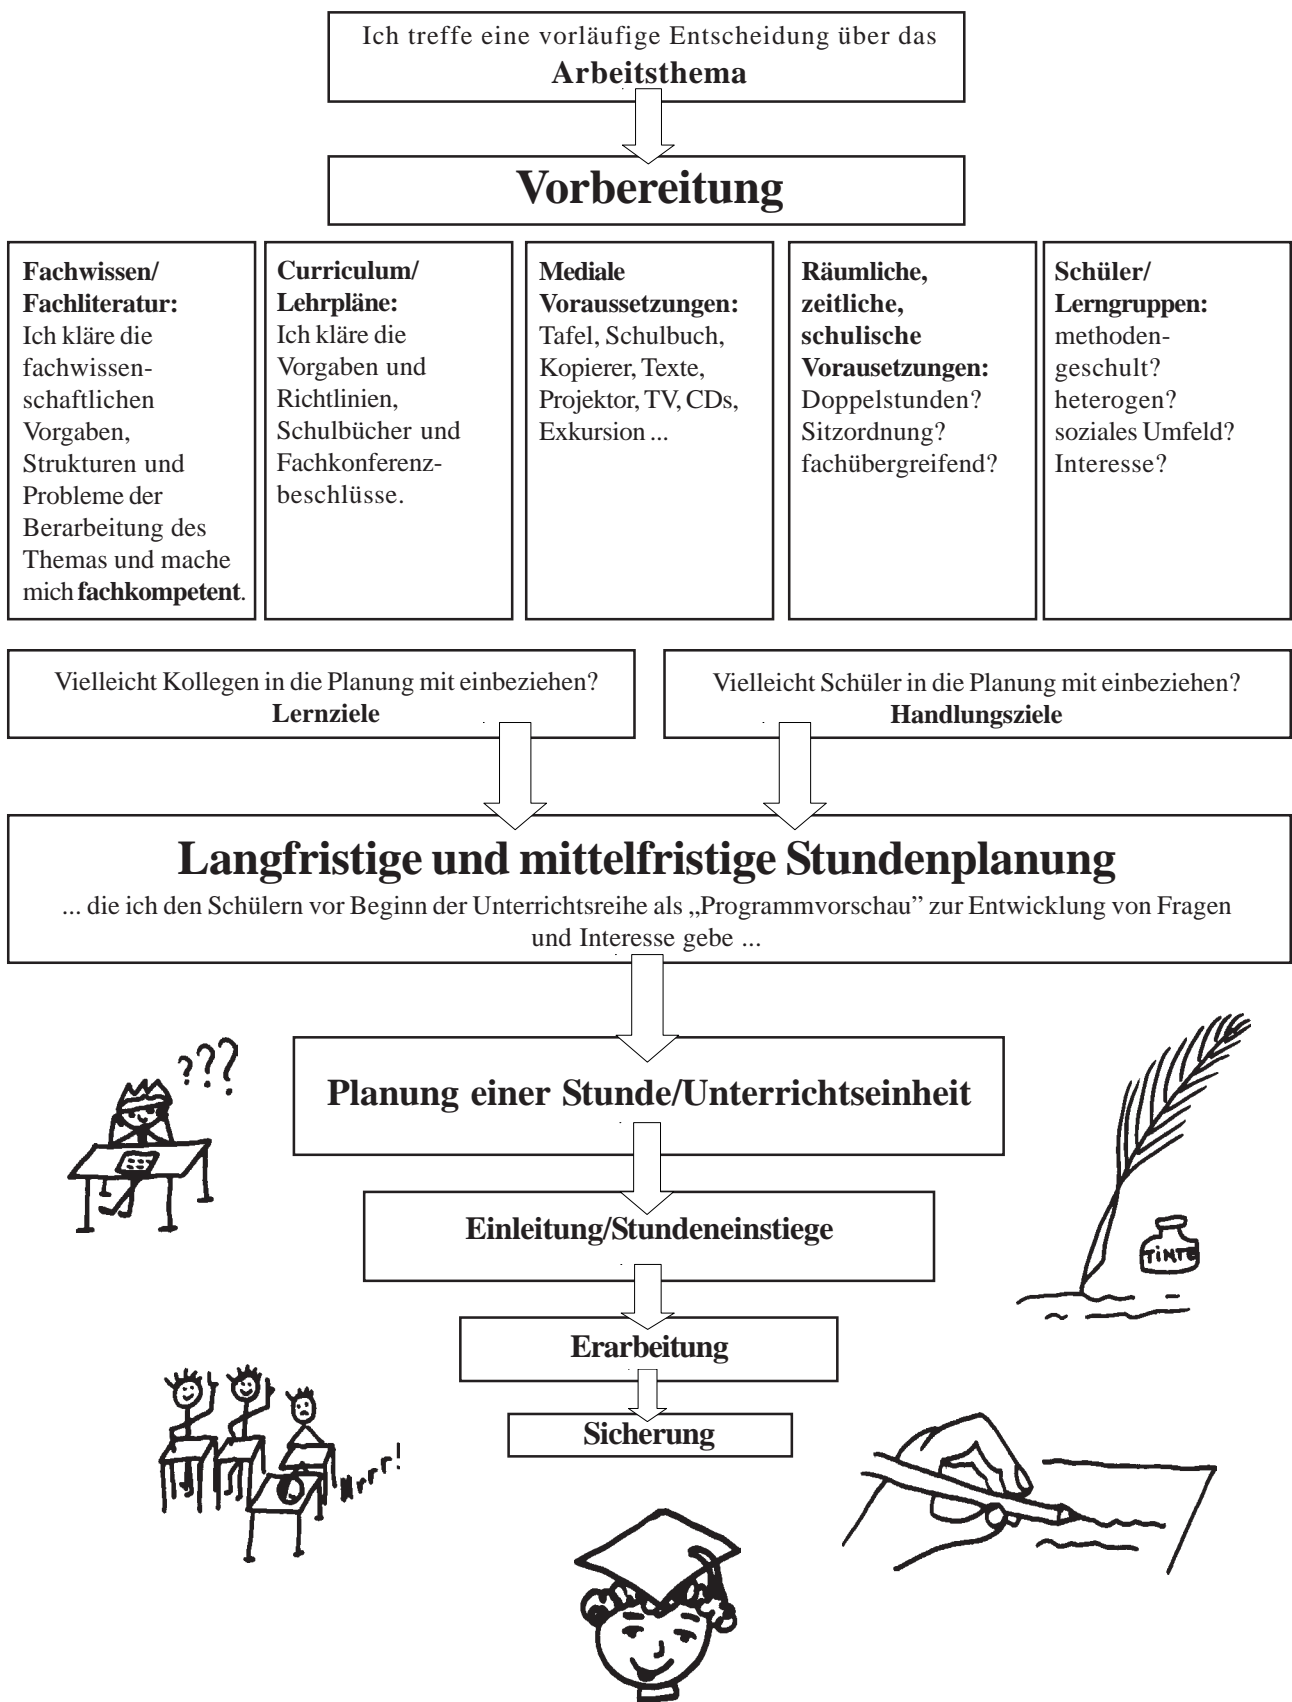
Ich treffe eine vorläufige Entscheidung über das
**Arbeitsthema**

**Vorbereitung**

**Fachwissen/ Fachliteratur:** Ich kläre die fachwissenschaftlichen Vorgaben, Strukturen und Probleme der Berarbeitung des Themas und mache mich **fachkompetent**.

**Curriculum/ Lehrpläne:** Ich kläre die Vorgaben und Richtlinien, Schulbücher und Fachkonferenzbeschlüsse.

**Mediale Voraussetzungen:** Tafel, Schulbuch, Kopierer, Texte, Projektor, TV, CDs, Exkursion ...

**Räumliche, zeitliche, schulische Vorausetzungen:** Doppelstunden? Sitzordnung? fachübergreifend?

**Schüler/ Lerngruppen:** methodengeschult? heterogen? soziales Umfeld? Interesse?

Vielleicht Kollegen in die Planung mit einbeziehen?
**Lernziele**

Vielleicht Schüler in die Planung mit einbeziehen?
**Handlungsziele**

**Langfristige und mittelfristige Stundenplanung**
... die ich den Schülern vor Beginn der Unterrichtsreihe als „Programmvorschau" zur Entwicklung von Fragen und Interesse gebe ...

???

**Planung einer Stunde/Unterrichtseinheit**

TINTE

**Einleitung/Stundeneinstiege**

**Erarbeitung**

**Sicherung**

Nrrr!